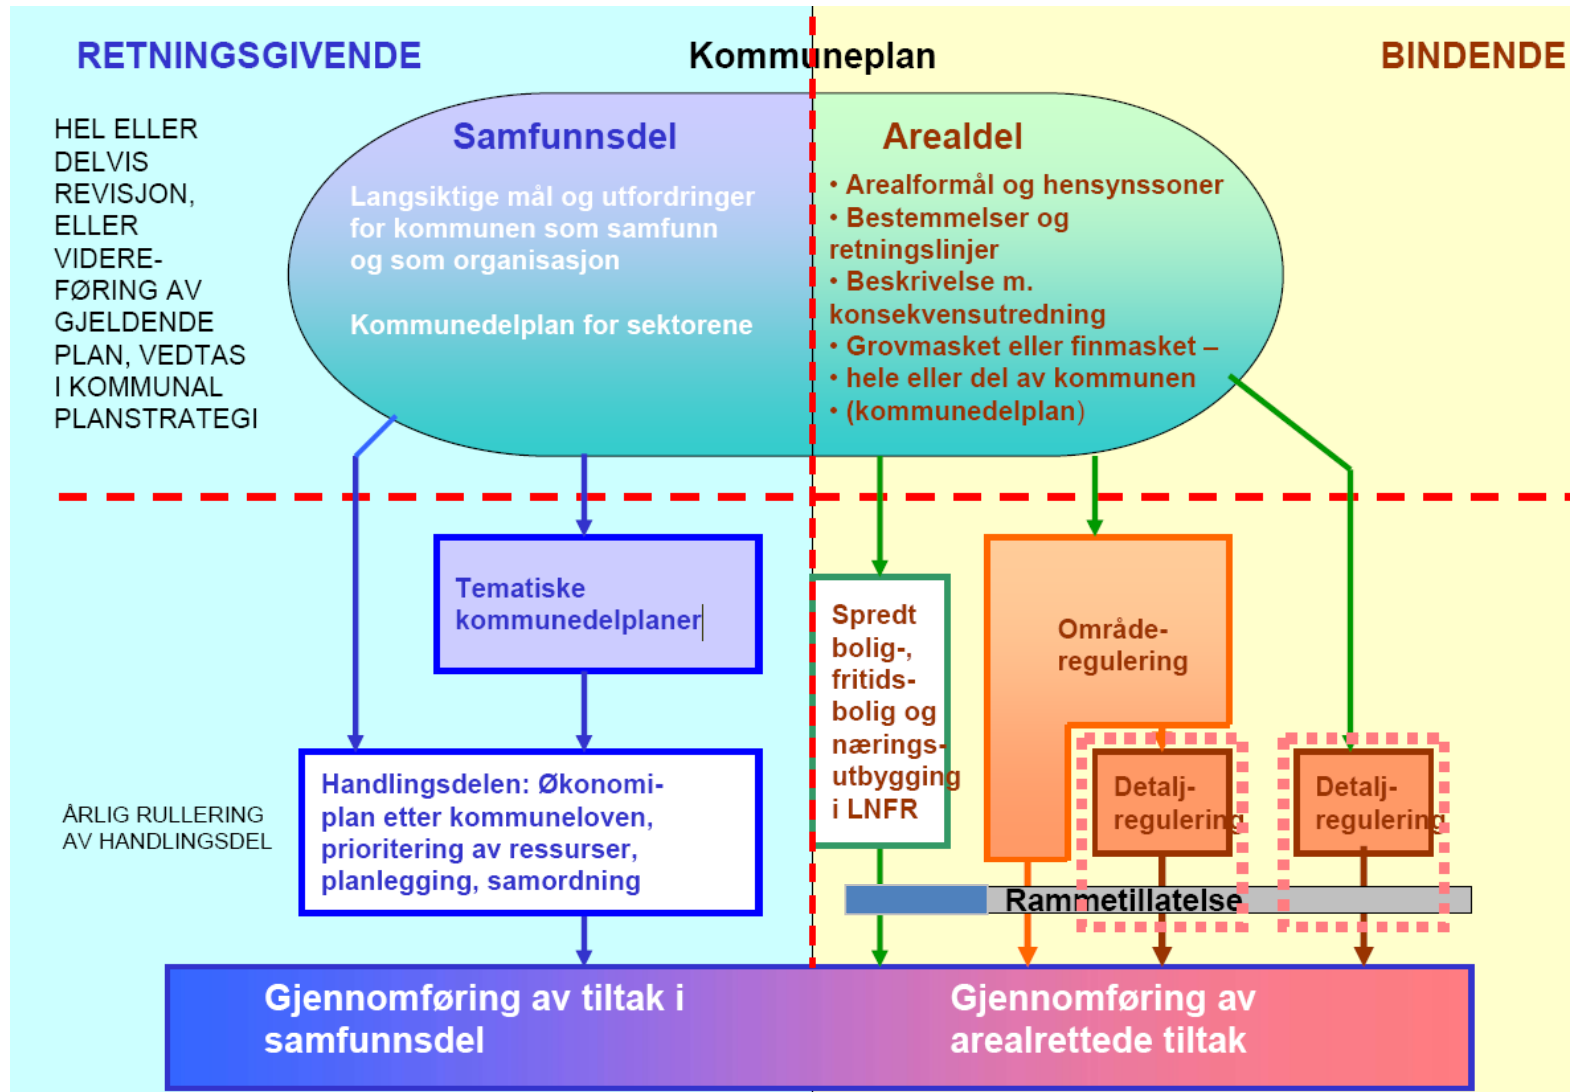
RETNINGSGIVENDE

Kommuneplan

BINDENDE

HEL ELLER DELVIS REVISJON, ELLER VIDEREFØRING AV GJELDENDE PLAN, VEDTAS I KOMMUNAL PLANSTRATEGI

Samfunnsdel

Langsiktige mål og utfordringer for kommunen som samfunn og som organisasjon

Kommunedelplan for sektorene

Arealdel

• Arealformål og hensynssoner
• Bestemmelser og retningslinjer
• Beskrivelse m. konsekvensutredning
• Grovmasket eller finmasket –
• hele eller del av kommunen
• (kommunedelplan)

Tematiske kommunedelplaner

Spredt bolig-, fritidsbolig og nærings-utbygging i LNFR

Område-regulering

Detalj-regulering

Detalj-regulering

ÅRLIG RULLERING AV HANDLINGSDEL

Handlingsdelen: Økonomiplan etter kommuneloven, prioritering av ressurser, planlegging, samordning

Rammetillatelse

Gjennomføring av tiltak i samfunnsdel

Gjennomføring av arealrettede tiltak